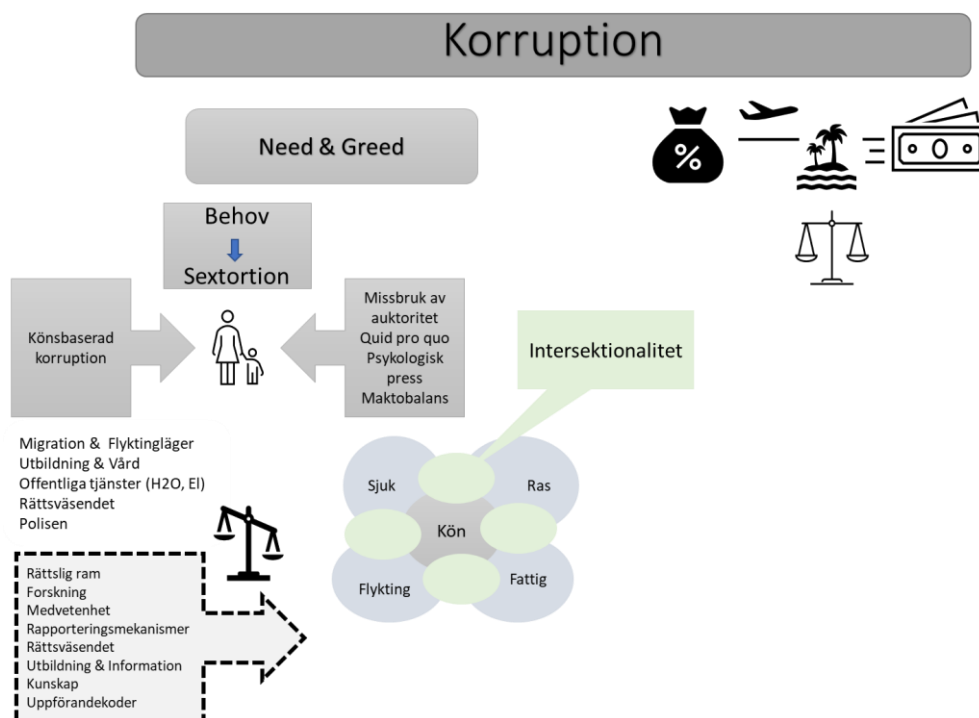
Korruption

Need & Greed

Behov

Sextortion

Könsbaserad korruption

Missbruk av auktoritet
Quid pro quo
Psykologisk press
Maktobalans

Intersektionalitet

%

Migration & Flyktingläger
Utbildning & Vård
Offentliga tjänster ($H_2O$, El)
Rättsväsendet
Polisen

Sjuk
Ras
Kön
Flykting
Fattig

Rättslig ram
Forskning
Medvetenhet
Rapporteringsmekanismer
Rättsväsendet
Utbildning & Information
Kunskap
Uppförandekoder